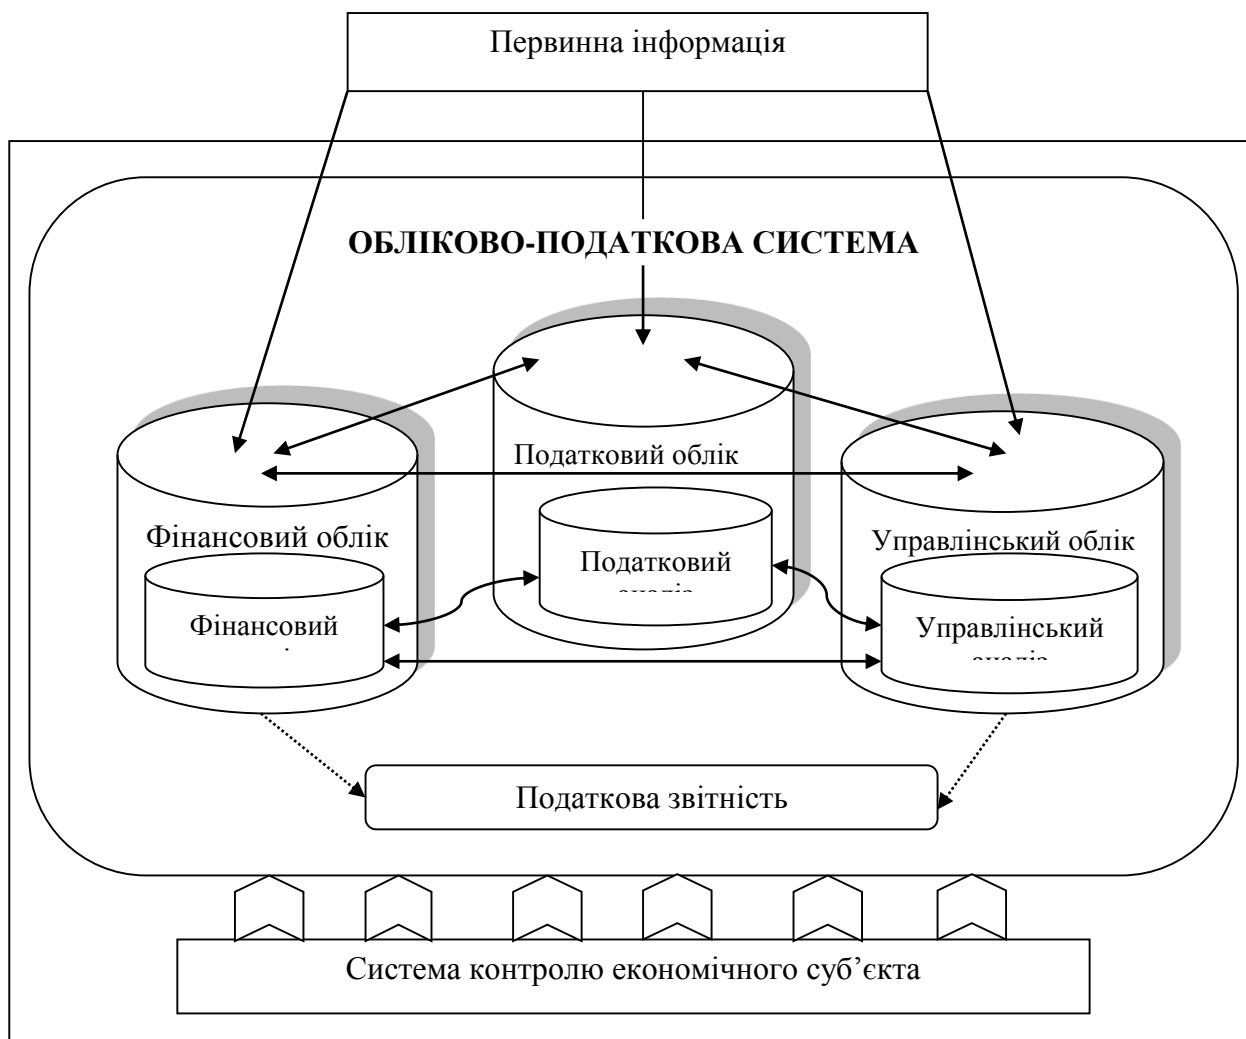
Первинна інформація

ОБЛІКОВО-ПОДАТКОВА СИСТЕМА

Податковий облік

Фінансовий облік

Податковий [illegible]

Управлінський облік

Фінансовий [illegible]

Управлінський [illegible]

Податкова звітність

Система контролю економічного суб'єкта